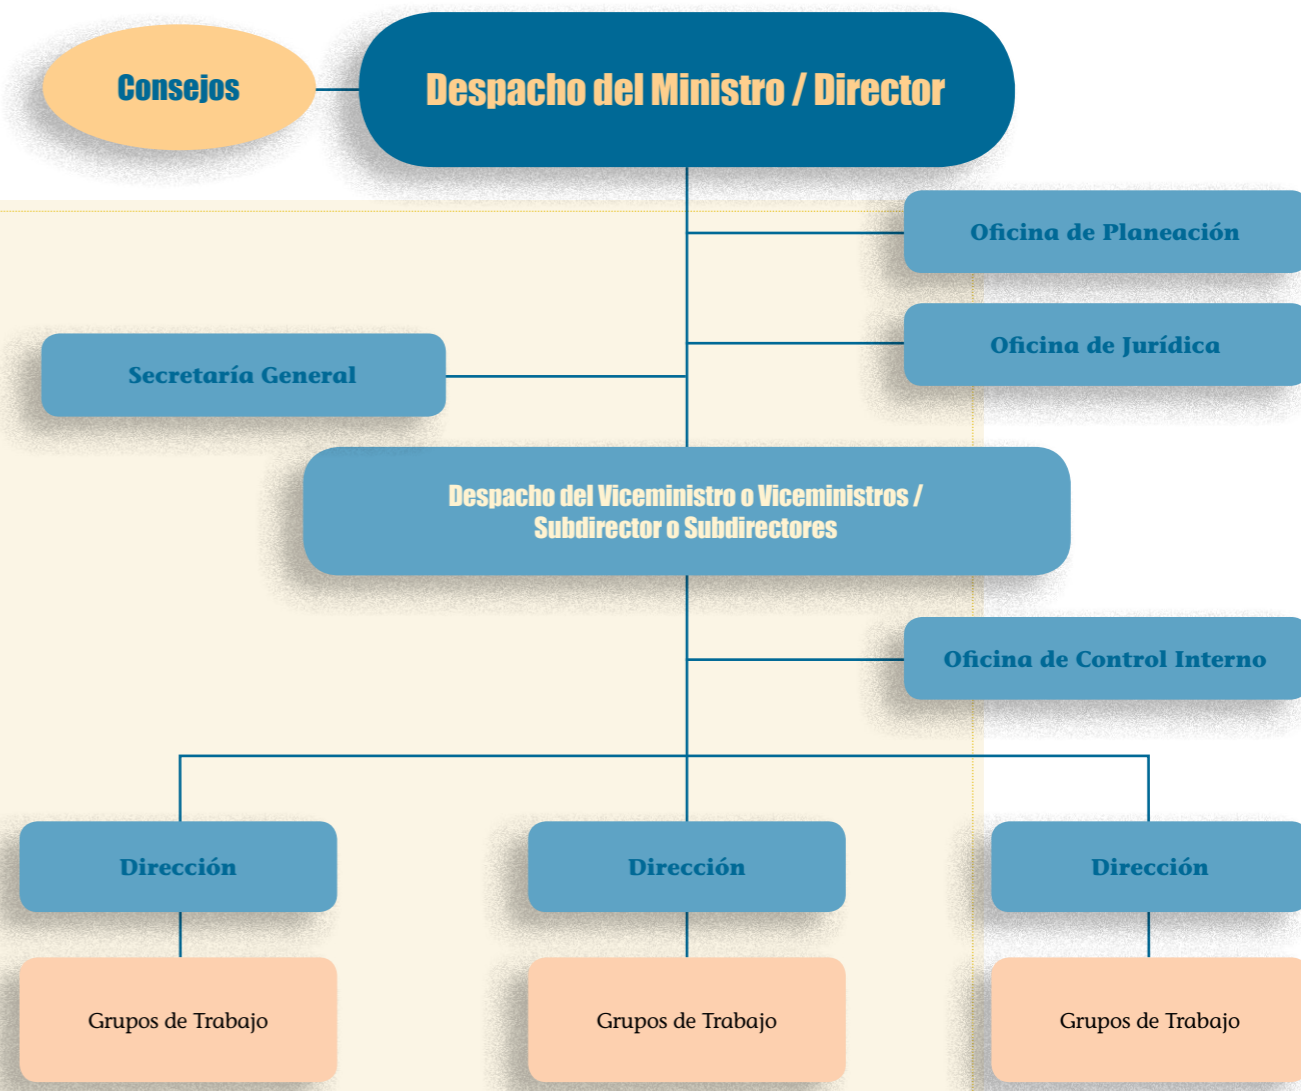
Consejos

Despacho del Ministro / Director

Oficina de Planeación

Oficina de Jurídica

Secretaría General

Despacho del Viceministro o Viceministros / Subdirector o Subdirectores

Oficina de Control Interno

Dirección

Dirección

Dirección

Grupos de Trabajo

Grupos de Trabajo

Grupos de Trabajo